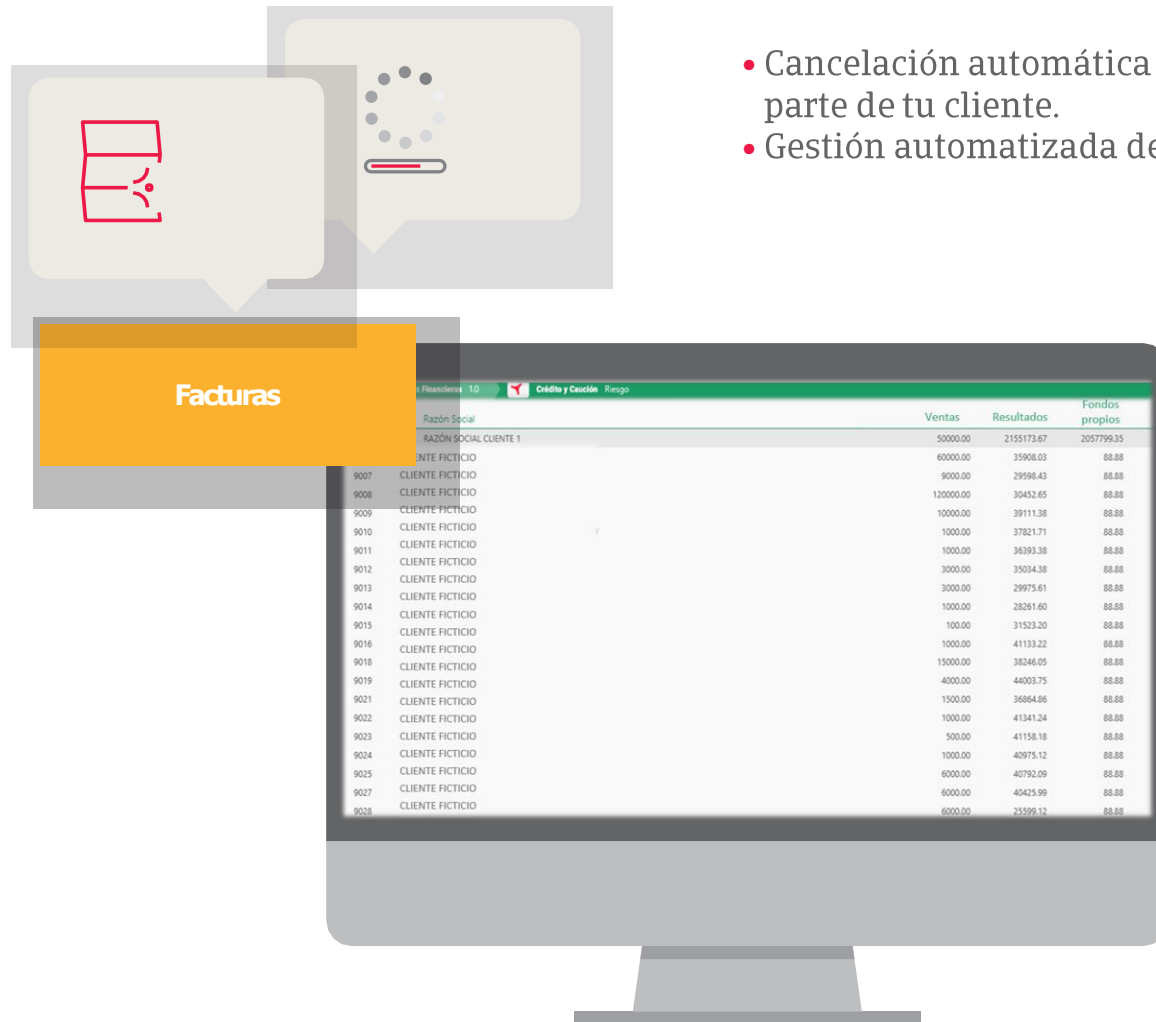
• Cancelación automática
parte de tu cliente.
• Gestión automatizada de

Facturas

Financiera 1.0 Crédito y Caución Riesgo

| | Razón Social | Ventas | Resultados | Fondos propios |
|---|---|---|---|---|
| | RAZÓN SOCIAL CLIENTE 1 | 50000.00 | 2155173.67 | 2057799.35 |
| | CLIENTE FICTICIO | 60000.00 | 35908.03 | 88.88 |
| 9007 | CLIENTE FICTICIO | 9000.00 | 29598.43 | 88.88 |
| 9008 | CLIENTE FICTICIO | 120000.00 | 30452.65 | 88.88 |
| 9009 | CLIENTE FICTICIO | 10000.00 | 39111.38 | 88.88 |
| 9010 | CLIENTE FICTICIO | 1000.00 | 37821.71 | 88.88 |
| 9011 | CLIENTE FICTICIO | 1000.00 | 36393.38 | 88.88 |
| 9012 | CLIENTE FICTICIO | 3000.00 | 35034.38 | 88.88 |
| 9013 | CLIENTE FICTICIO | 3000.00 | 29975.61 | 88.88 |
| 9014 | CLIENTE FICTICIO | 1000.00 | 28261.60 | 88.88 |
| 9015 | CLIENTE FICTICIO | 100.00 | 31523.20 | 88.88 |
| 9016 | CLIENTE FICTICIO | 1000.00 | 41133.22 | 88.88 |
| 9018 | CLIENTE FICTICIO | 15000.00 | 38246.05 | 88.88 |
| 9019 | CLIENTE FICTICIO | 4000.00 | 44003.75 | 88.88 |
| 9021 | CLIENTE FICTICIO | 1500.00 | 36864.86 | 88.88 |
| 9022 | CLIENTE FICTICIO | 1000.00 | 41341.24 | 88.88 |
| 9023 | CLIENTE FICTICIO | 500.00 | 41158.18 | 88.88 |
| 9024 | CLIENTE FICTICIO | 1000.00 | 40975.12 | 88.88 |
| 9025 | CLIENTE FICTICIO | 6000.00 | 40792.09 | 88.88 |
| 9027 | CLIENTE FICTICIO | 6000.00 | 40425.99 | 88.88 |
| 9028 | CLIENTE FICTICIO | 6000.00 | 25599.12 | 88.88 |